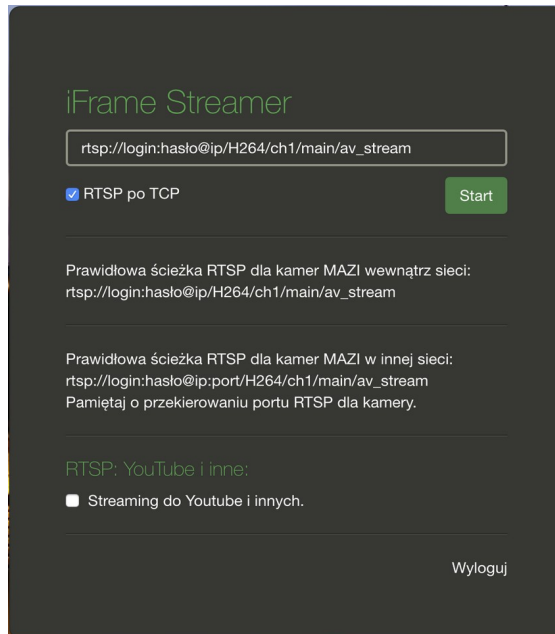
iFrame Streamer

rtsp://login:hasło@ip/H264/ch1/main/av_stream

RTSP po TCP

Start

Prawidłowa ścieżka RTSP dla kamer MAZI wewnątrz sieci:
rtsp://login:hasło@ip/H264/ch1/main/av_stream

Prawidłowa ścieżka RTSP dla kamer MAZI w innej sieci:
rtsp://login:hasło@ip:port/H264/ch1/main/av_stream
Pamiętaj o przekierowaniu portu RTSP dla kamery.

RTSP: YouTube i inne:

Streaming do Youtube i innych.

Wyloguj